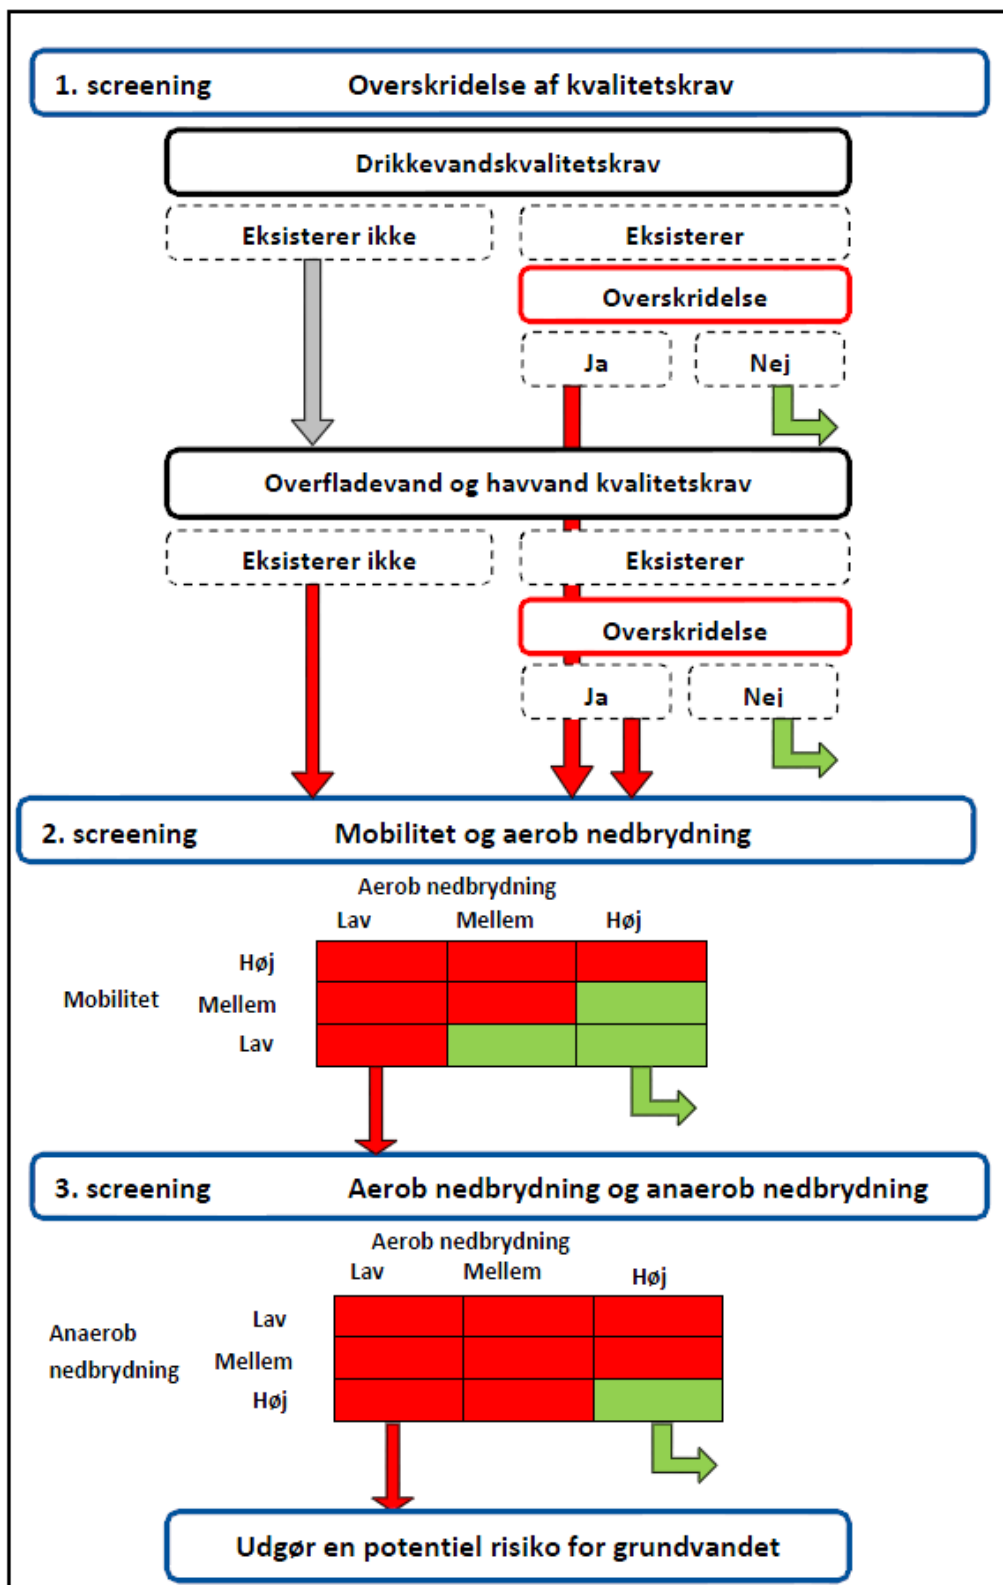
1. screening Overskridelse af kvalitetskrav

Drikkevandskvalitetskrav

Eksisterer ikke

Eksisterer

Overskridelse

Ja

Nej

Overfladevand og havvand kvalitetskrav

Eksisterer ikke

Eksisterer

Overskridelse

Ja

Nej

2. screening Mobilitet og aerob nedbrydning

Aerob nedbrydning

Lav Mellem Høj

Mobilitet

Høj

Mellem

Lav

3. screening Aerob nedbrydning og anaerob nedbrydning

Aerob nedbrydning

Lav Mellem Høj

Anaerob nedbrydning

Lav

Mellem

Høj

Udgør en potentiel risiko for grundvandet